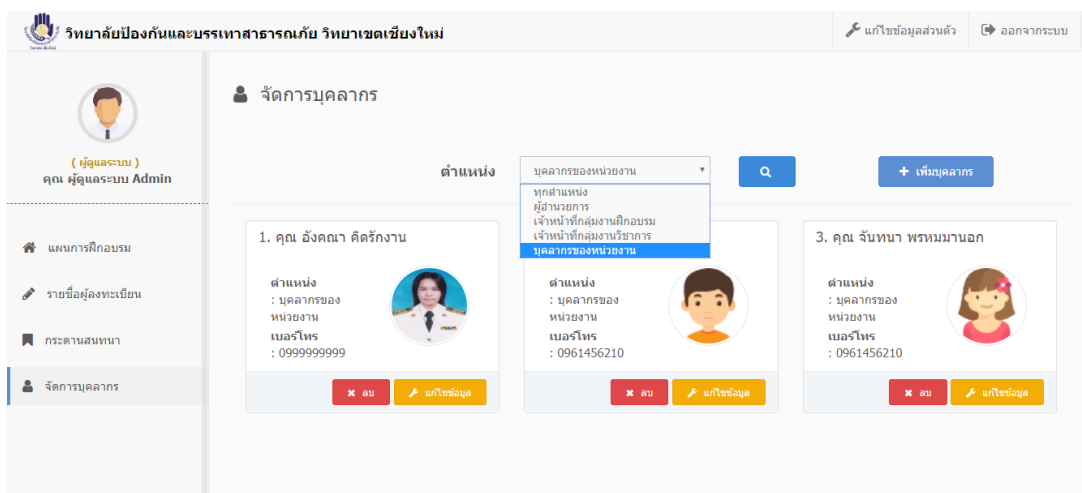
วิทยาลัยป้องกันและบรรเทาสาธารณภัย วิทยาเขตเชียงใหม่

แก้ไขข้อมูลส่วนตัว

ออกจากระบบ

( ผู้ดูแลระบบ )
คุณ ผู้ดูแลระบบ Admin

แผนการฝึกอบรม

รายชื่อผู้ลงทะเบียน

กระดานสนทนา

จัดการบุคลากร

จัดการบุคลากร

ตำแหน่ง

บุคลากรของหน่วยงาน

ทุกตำแหน่ง
ผู้อำนวยการ
เจ้าหน้าที่กลุ่มงานฝึกอบรม
เจ้าหน้าที่กลุ่มงานวิชาการ
บุคลากรของหน่วยงาน

เพิ่มบุคลากร

1. คุณ อังคณา คิดรักงาน

ตำแหน่ง
: บุคลากรของหน่วยงาน
เบอร์โทร
: 0999999999

ลบ
แก้ไขข้อมูล

ตำแหน่ง
: บุคลากรของหน่วยงาน
เบอร์โทร
: 0961456210

ลบ
แก้ไขข้อมูล

3. คุณ จันทนา พรหมมานอก

ตำแหน่ง
: บุคลากรของหน่วยงาน
เบอร์โทร
: 0961456210

ลบ
แก้ไขข้อมูล